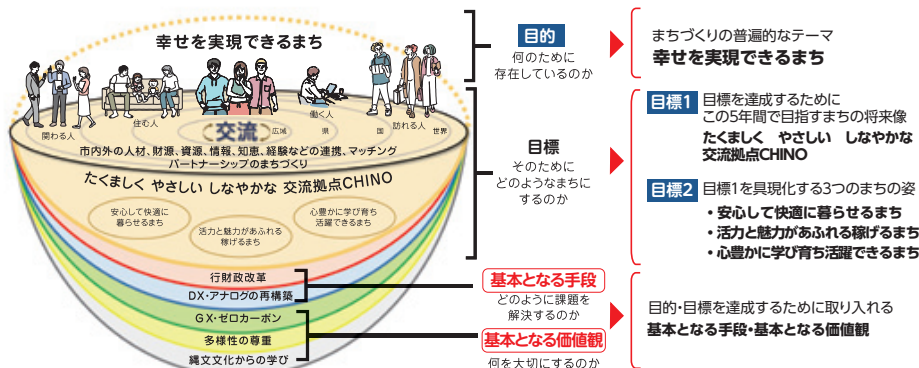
幸せを実現できるまち

関わる人　住む人　働く人　訪れる人

交流　広域　県　国　世界

市内外の人材、財源、資源、情報、知恵、経験などの連携、マッチング
パートナーシップのまちづくり

たくましく やさしい しなやかな 交流拠点CHINO

安心して快適に暮らせるまち

活力と魅力があふれる稼げるまち

心豊かに学び育ち活躍できるまち

行財政改革

DX・アナログの再構築

GX・ゼロカーボン

多様性の尊重

縄文文化からの学び

目的
何のために
存在しているのか

目標
そのために
どのようなまちに
するのか

基本となる手段
どのように課題を
解決するのか

基本となる価値観
何を大切にするのか

まちづくりの普遍的なテーマ
幸せを実現できるまち

目標1 目標を達成するために
この5年間で目指すまちの将来像
たくましく やさしい しなやかな
交流拠点CHINO

目標2 目標1を具現化する3つのまちの姿
• 安心して快適に暮らせるまち
• 活力と魅力があふれる稼げるまち
• 心豊かに学び育ち活躍できるまち

目的・目標を達成するために取り入れる
基本となる手段・基本となる価値観